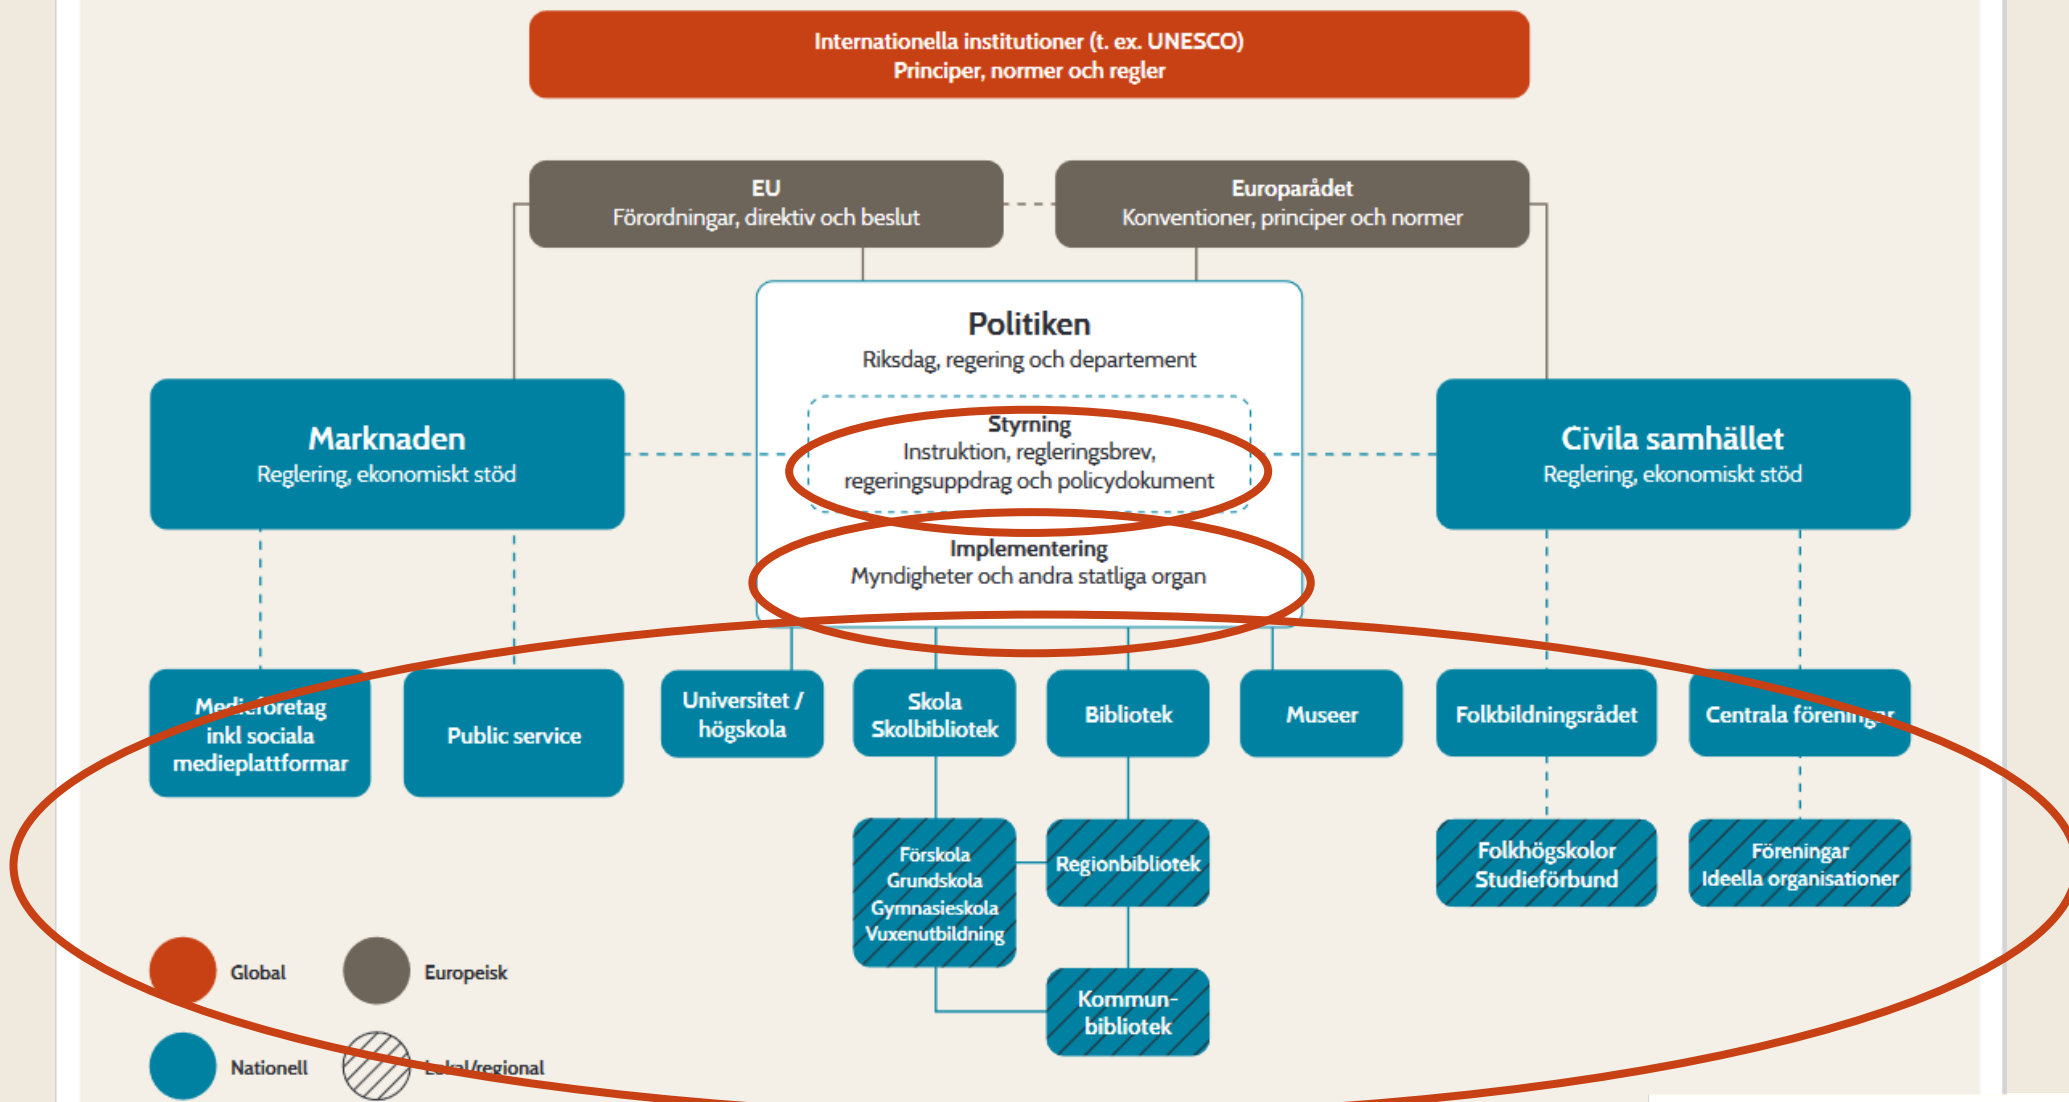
Internationella institutioner (t. ex. UNESCO)
Principer, normer och regler

EU
Förordningar, direktiv och beslut

Europarådet
Konventioner, principer och normer

Politiken
Riksdag, regering och departement

Marknaden
Reglering, ekonomiskt stöd

Styrning
Instruktion, regleringsbrev, regeringsuppdrag och policydokument

Civila samhället
Reglering, ekonomiskt stöd

Implementering
Myndigheter och andra statliga organ

Medieföretag inkl sociala medieplattformar

Public service

Universitet / högskola

Skola
Skolbibliotek

Bibliotek

Museer

Folkbildningsrådet

Centrala föreningar

Förskola
Grundskola
Gymnasieskola
Vuxenutbildning

Regionbibliotek

Folkhögskolor
Studieförbund

Föreningar
Ideella organisationer

Kommunbibliotek

Global

Europeisk

Nationell

Lokal/regional